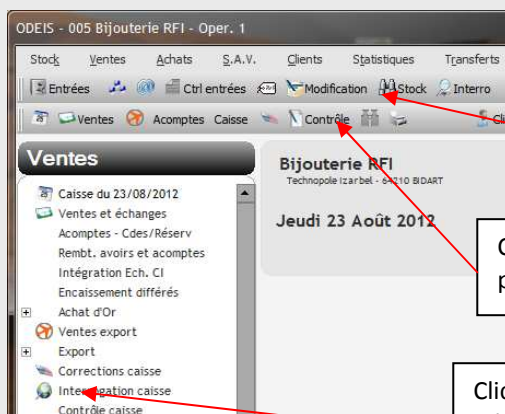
ODEIS - 005 Bijouterie RFI - Oper. 1

Stock Ventes Achats S.A.V. Clients Statistiques Transferts

Entrées Ctrl entrées Modification Stock Interro

Ventes Acomptes Caisse Contrôle

Ventes

Caisse du 23/08/2012
Ventes et échanges
Acomptes - Cdes/Réserv
Rembt. avoirs et acomptes
Intégration Ech. CI
Encaissement différés
Achat d'Or
Ventes export
Export
Corrections caisse
Interrogation caisse
Contrôle caisse

Bijouterie RFI
Technopole Izarbel - 64210 BIDART

Jeudi 23 Août 2012

C
p

Clic